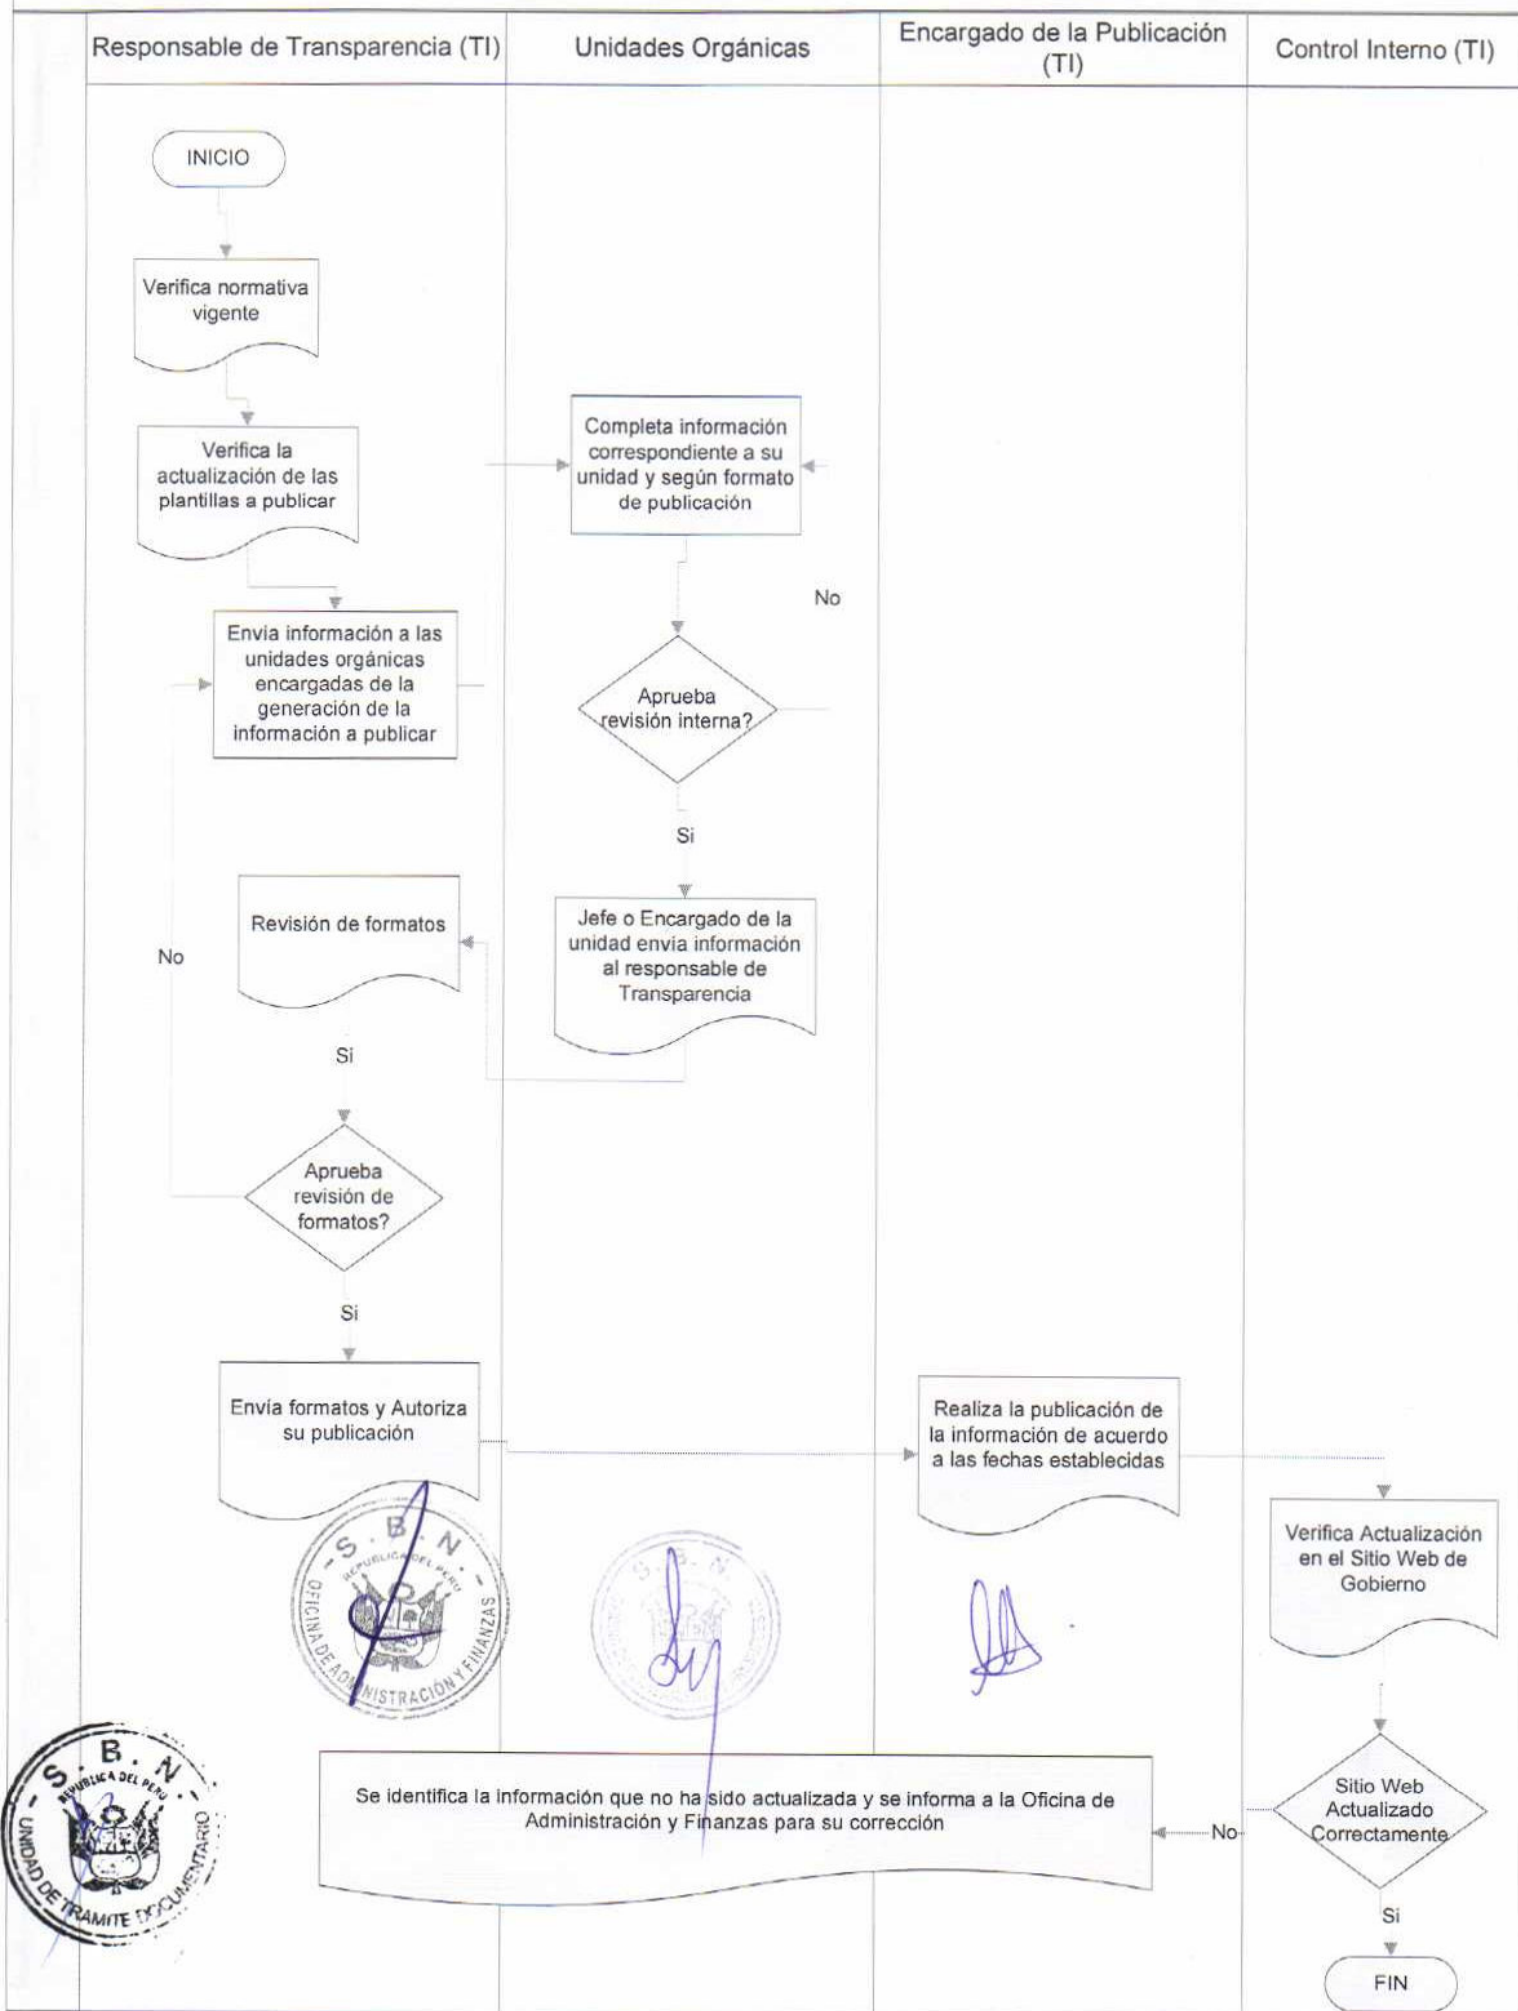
Responsable de Transparencia (TI)

Unidades Orgánicas

Encargado de la Publicación (TI)

Control Interno (TI)

INICIO

Verifica normativa vigente

Verifica la actualización de las plantillas a publicar

Completa información correspondiente a su unidad y según formato de publicación

No

Envía información a las unidades orgánicas encargadas de la generación de la información a publicar

Aprueba revisión interna?

Si

Revisión de formatos

Jefe o Encargado de la unidad envía información al responsable de Transparencia

No

Si

Aprueba revisión de formatos?

Si

Envía formatos y Autoriza su publicación

Realiza la publicación de la información de acuerdo a las fechas establecidas

Verifica Actualización en el Sitio Web de Gobierno

S.B.N. REPUBLICA DEL PERU OFICINA DE ADMINISTRACIÓN Y FINANZAS

S.B.N.

S.B.N. REPUBLICA DEL PERU UNIDAD DE TRAMITE DOCUMENTARIO

Se identifica la información que no ha sido actualizada y se informa a la Oficina de Administración y Finanzas para su corrección

No

Sitio Web Actualizado Correctamente

Si

FIN